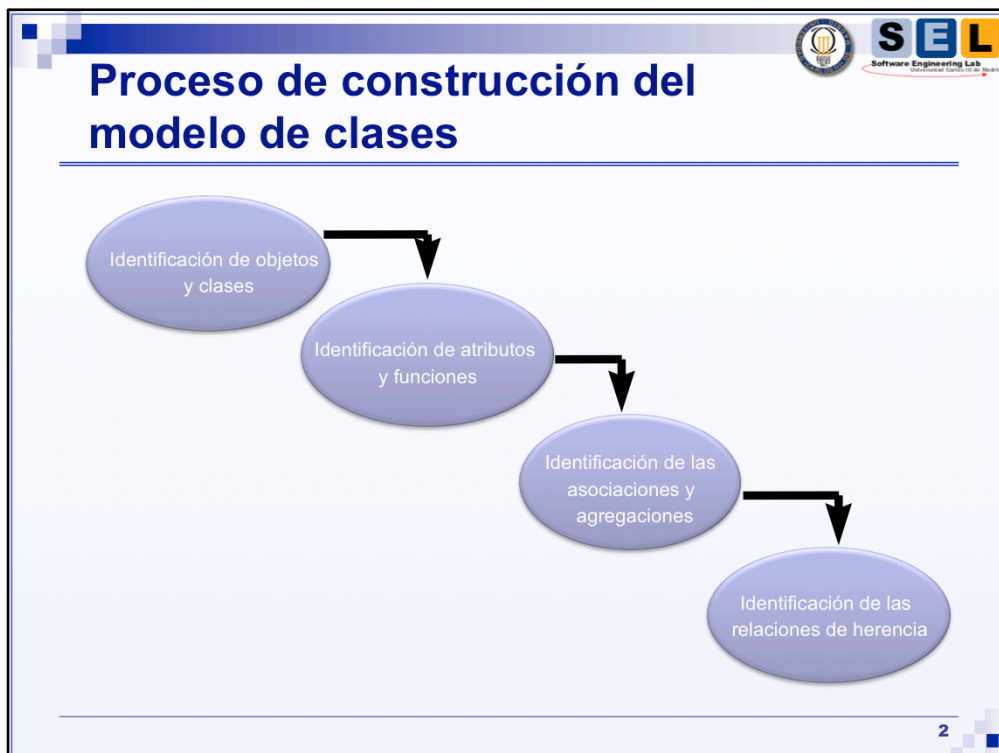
S E L
Software Engineering Lab
Universidad Carlos III de Madrid

Proceso de construcción del modelo de clases

Identificación de objetos y clases

Identificación de atributos y funciones

Identificación de las asociaciones y agregaciones

Identificación de las relaciones de herencia

2